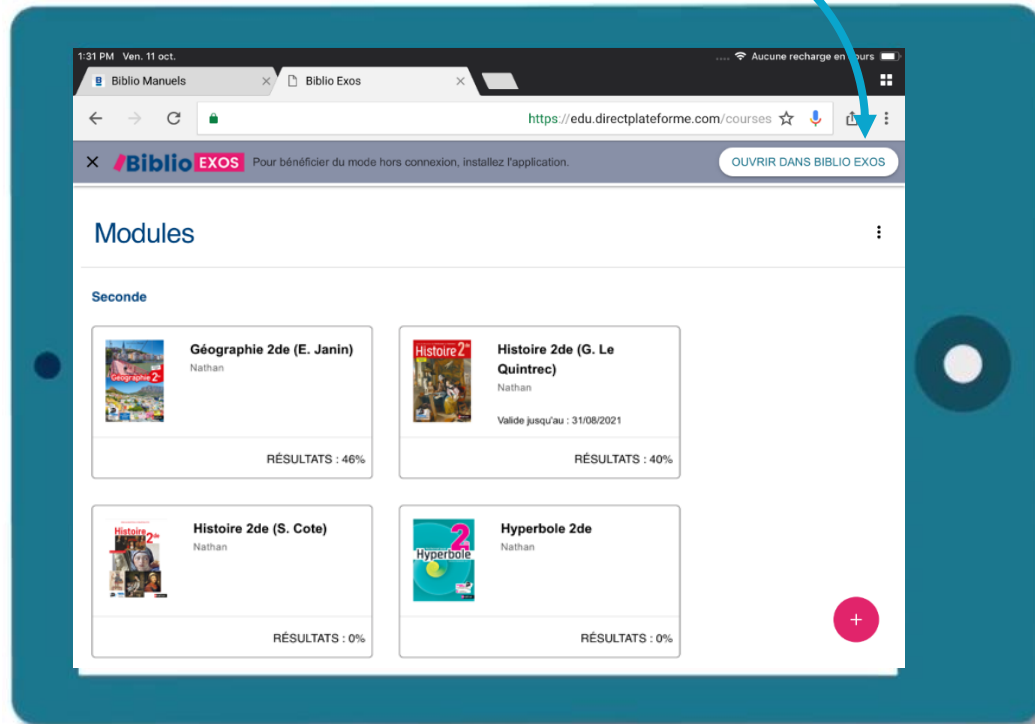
1:31 PM Ven. 11 oct.
Aucune recharge en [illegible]ours

Biblio Manuels
Biblio Exos

https://edu.directplateforme.com/courses

Biblio EXOS Pour bénéficier du mode hors connexion, installez l'application.
OUVRIR DANS BIBLIO EXOS

Modules

Seconde

Géographie 2de
Géographie 2de (E. Janin)
Nathan
RÉSULTATS : 46%

Histoire 2de
Histoire 2de (G. Le Quintrec)
Nathan
Valide jusqu'au : 31/08/2021
RÉSULTATS : 40%

Histoire 2de
Histoire 2de (S. Cote)
Nathan
RÉSULTATS : 0%

2 Hyperbole
Hyperbole 2de
Nathan
RÉSULTATS : 0%

+